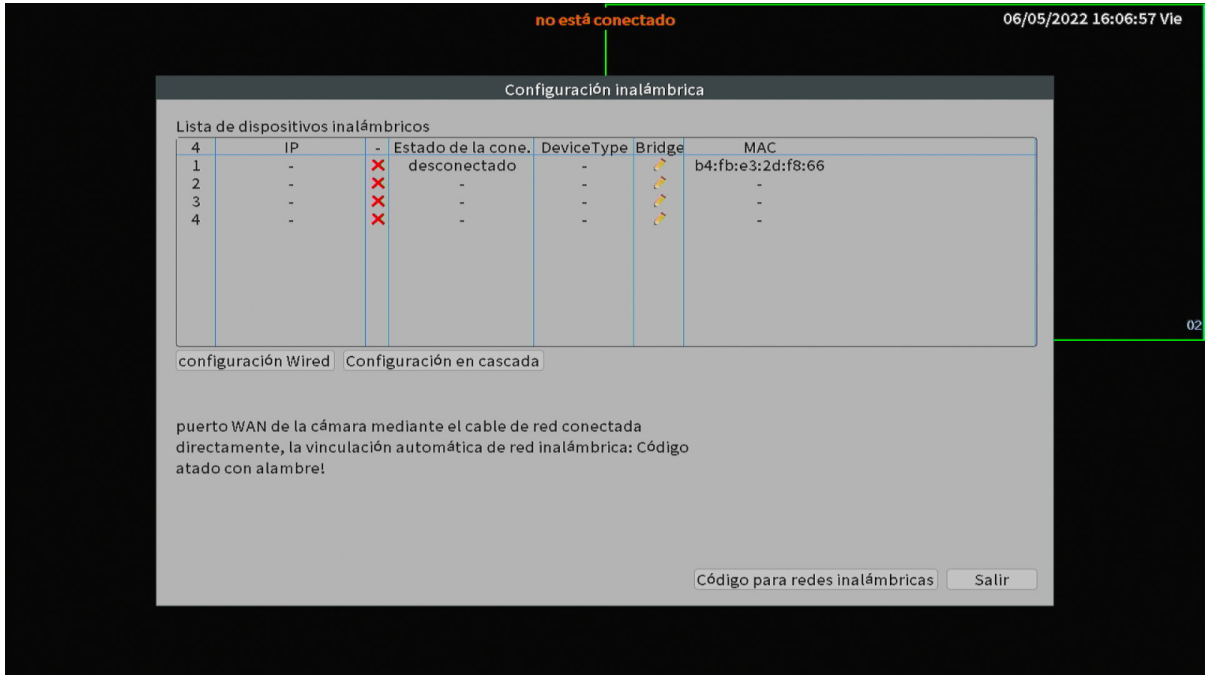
no está conectado

06/05/2022 16:06:57 Vie

02

Configuración inalámbrica

Lista de dispositivos inalámbricos

| 4 | IP | - | Estado de la cone. | DeviceType | Bridge | MAC |
|---|---|---|---|---|---|---|
| 1 | - | ✕ | desconectado | - | | b4:fb:e3:2d:f8:66 |
| 2 | - | ✕ | - | - | | - |
| 3 | - | ✕ | - | - | | - |
| 4 | - | ✕ | - | - | | - |

configuración Wired

Configuración en cascada

puerto WAN de la cámara mediante el cable de red conectada directamente, la vinculación automática de red inalámbrica: Código atado con alambre!

Código para redes inalámbricas

Salir